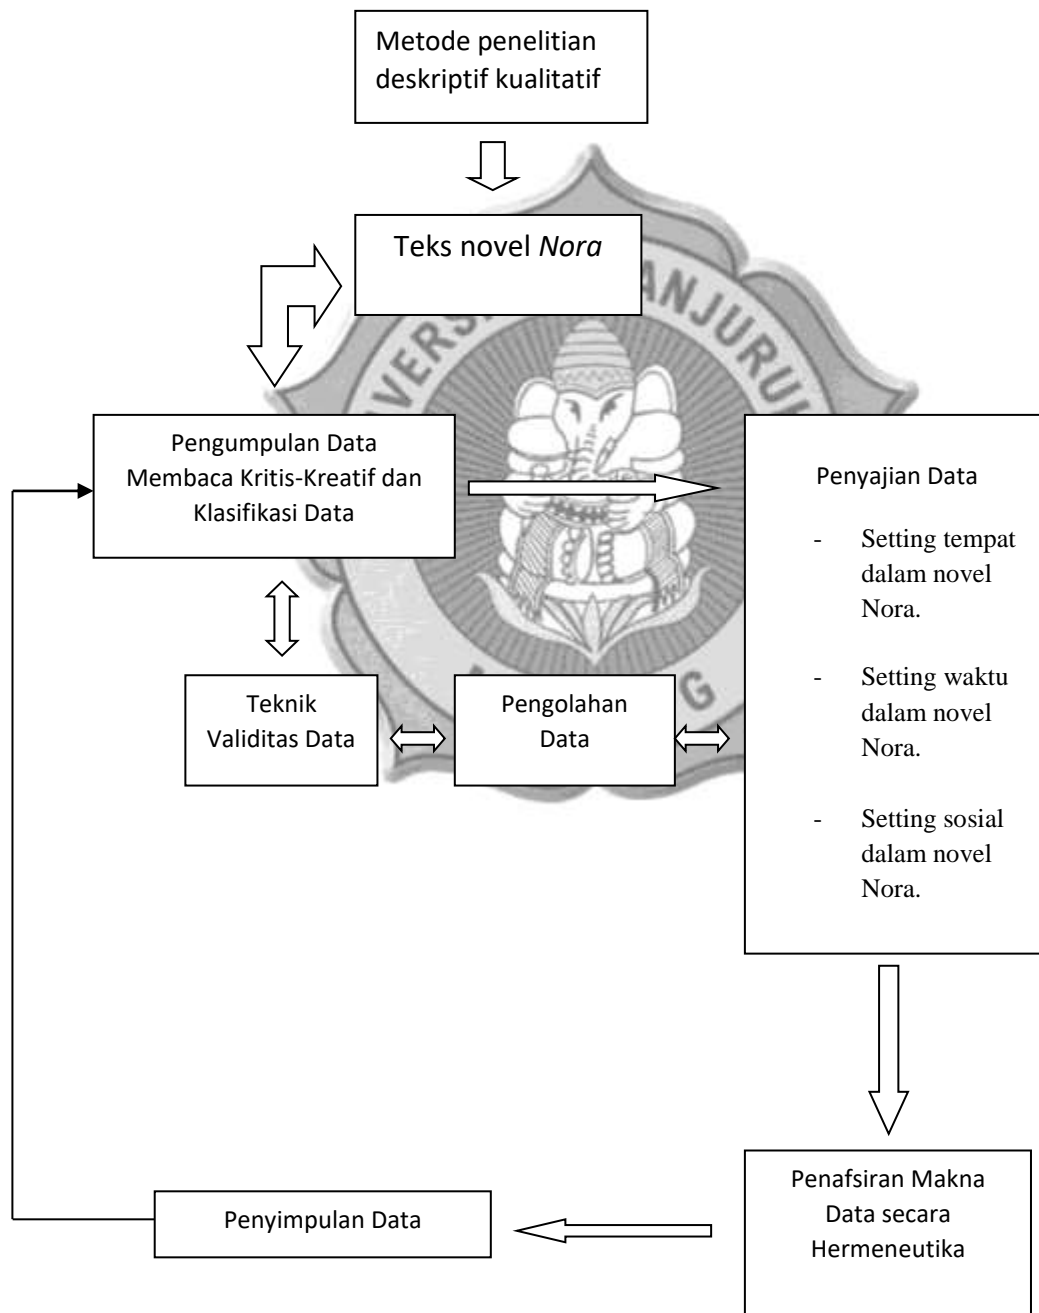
Metode penelitian deskriptif kualitatif

Teks novel *Nora*

Pengumpulan Data Membaca Kritis-Kreatif dan Klasifikasi Data

Penyajian Data

- Setting tempat dalam novel Nora.
- Setting waktu dalam novel Nora.
- Setting sosial dalam novel Nora.

Teknik Validitas Data

Pengolahan Data

Penafsiran Makna Data secara Hermeneutika

Penyimpulan Data